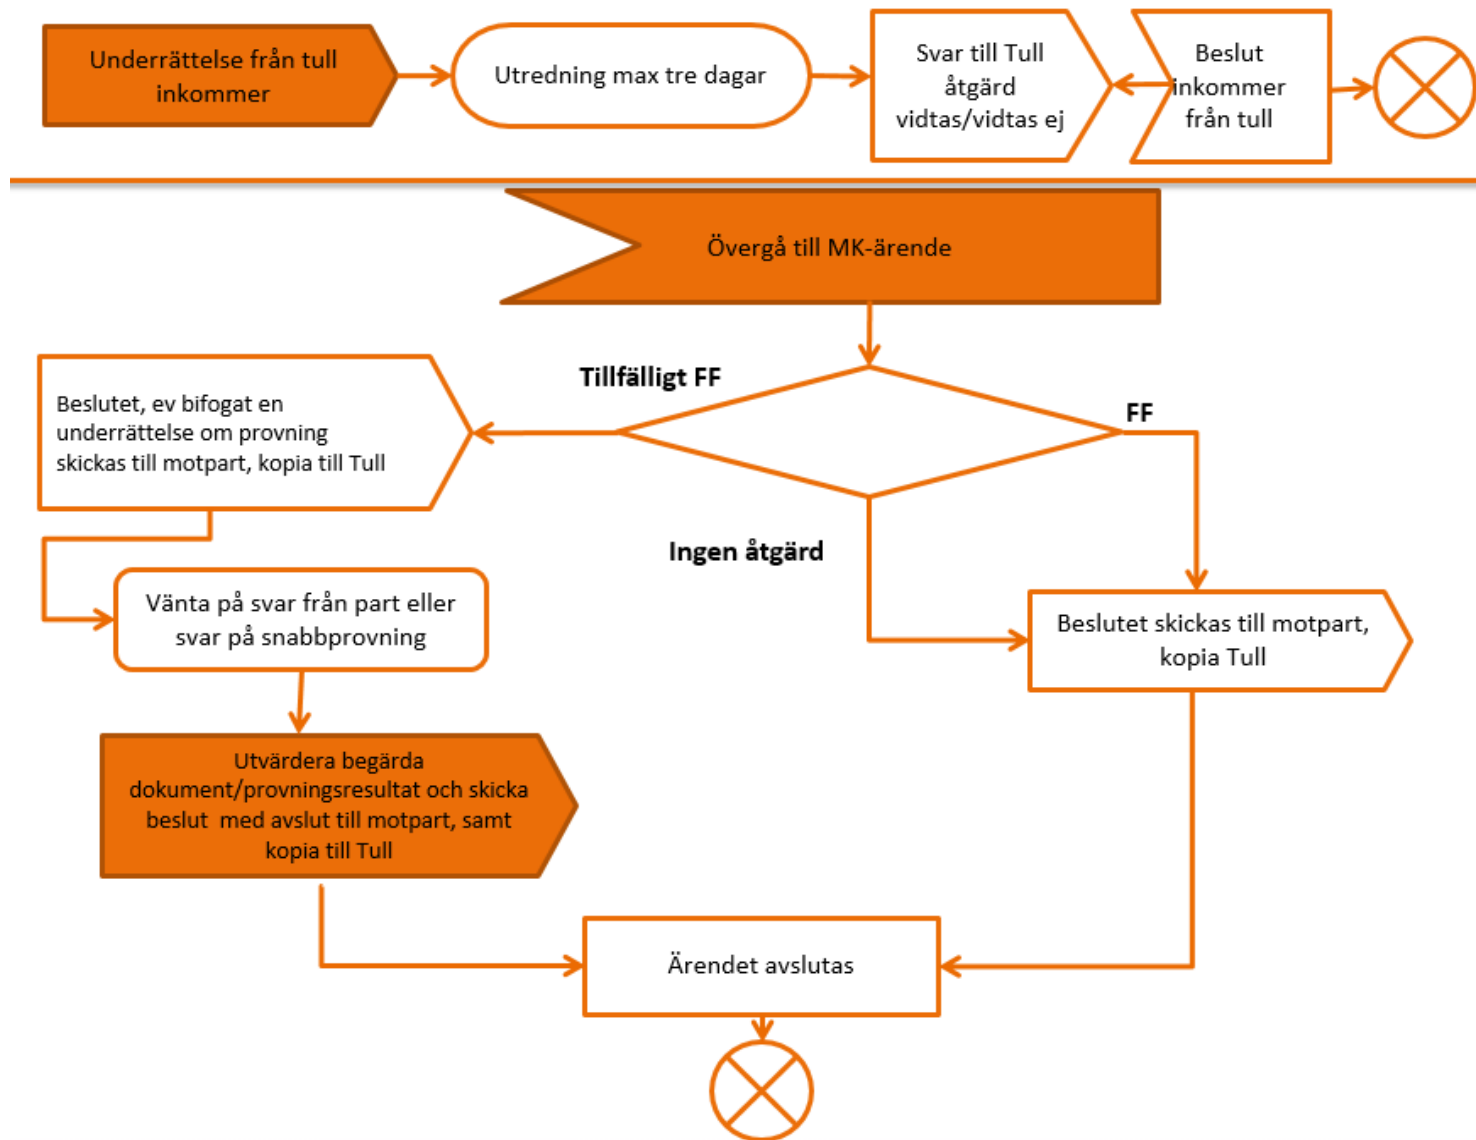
Underrättelse från tull inkommer

Utredning max tre dagar

Svar till Tull åtgärd vidtas/vidtas ej

Beslut inkommer från tull

Övergå till MK-ärende

Tillfälligt FF

FF

Beslutet, ev bifogat en underrättelse om provning skickas till motpart, kopia till Tull

Ingen åtgärd

Vänta på svar från part eller svar på snabbprovning

Beslutet skickas till motpart, kopia Tull

Utvärdera begärda dokument/provningsresultat och skicka beslut med avslut till motpart, samt kopia till Tull

Ärendet avslutas